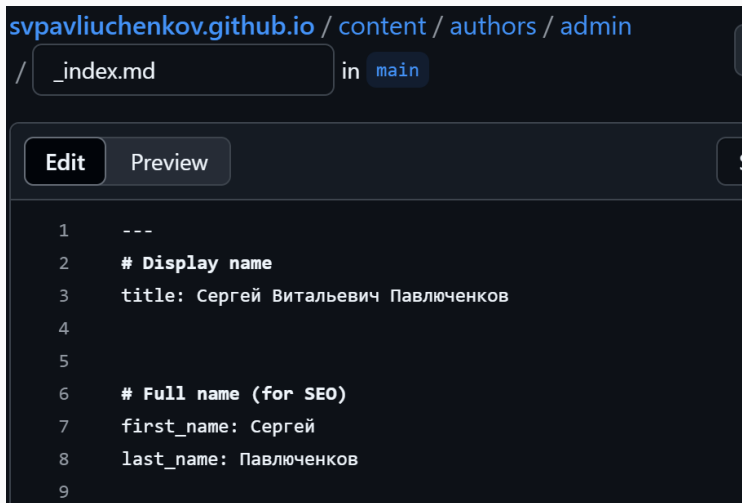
svpavliuchenkov.github.io / content / authors / admin / _index.md in main

Edit Preview

1 ---
2 # Display name
3 title: Сергей Витальевич Павлюченков
4
5
6 # Full name (for SEO)
7 first_name: Сергей
8 last_name: Павлюченков
9